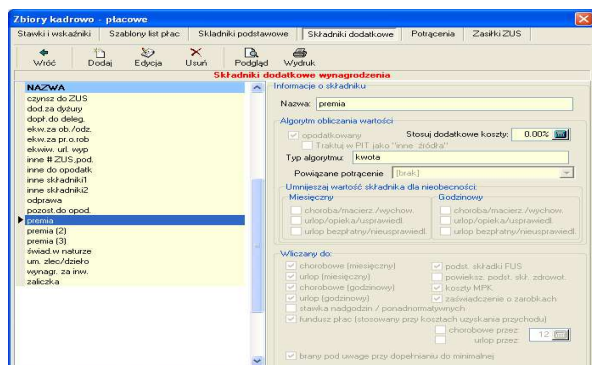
Zbiory kadrowo - płacowe

Stawki i wskaźniki | Szablony list płac | Składniki podstawowe | Składniki dodatkowe | Potrącenia | Zasiłki ZUS

Wróć | Dodaj | Edycja | Usuń | Podgląd | Wydruk

Składniki dodatkowe wynagrodzenia

NAZWA
czynsz do ZUS
dod.za dyżury
dopł.do deleg.
ekw.za ob./odz.
ekw.za pr.o.rob
ekww. url. wyp
inne # ZUS,pod.
inne do opodatk
inne składniki1
inne składniki2
odprawa
pozost.do opod.
premia
premia (2)
premia (3)
świad.w naturze
um. zlec/dzieło
wynagr. za inw.
zaliczka

Informacje o składniku
Nazwa: premia

Algorytm obliczania wartości
opodatkowany
Stosuj dodatkowe koszty: 0.00%
Traktuj w PIT jako "inne źródła"
Typ algorytmu: kwota
Powiązane potrącenie [brak]

Umniejszaj wartość składnika dla nieobecności:
Miesięczny
choroba/macierz./wychow.
urlop/opieka/usprawiedl.
urlop bezpłatny/nieusprawiedl.
Godzinowy
choroba/macierz./wychow.
urlop/opieka/usprawiedl.
urlop bezpłatny/nieusprawiedl.

Wliczany do:
chorobowe (miesięczny)
urlop (miesięczny)
chorobowe (godzinowy)
urlop (godzinowy)
stawka nadgodzin / ponadnormatywnych
podst. składki FUS
powiesz. podst. skł. zdrowot.
koszty MPK
zaświadczenie o zarobkach
fundusz płac (stosowany przy kosztach uzyskania przychodu)
chorobowe przez
urlop przez
12
brany pod uwagę przy dopełnianiu do minimalnej